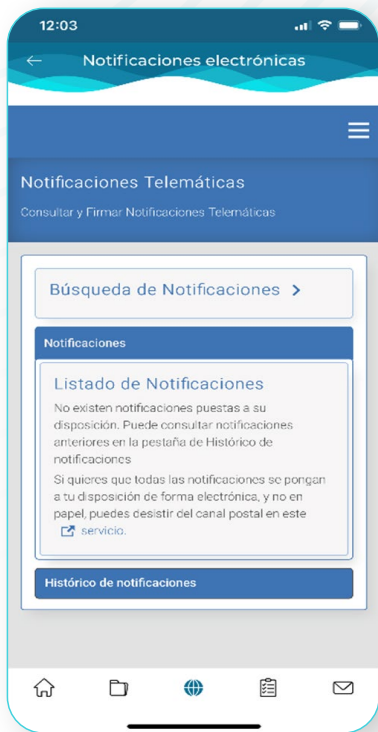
12:03

Notificaciones electrónicas

Notificaciones Telemáticas

Consultar y Firmar Notificaciones Telemáticas

Búsqueda de Notificaciones >

Notificaciones

Listado de Notificaciones

No existen notificaciones puestas a su disposición. Puede consultar notificaciones anteriores en la pestaña de Histórico de notificaciones

Si quieres que todas las notificaciones se pongan a tu disposición de forma electrónica, y no en papel, puedes desistir del canal postal en este servicio.

Histórico de notificaciones